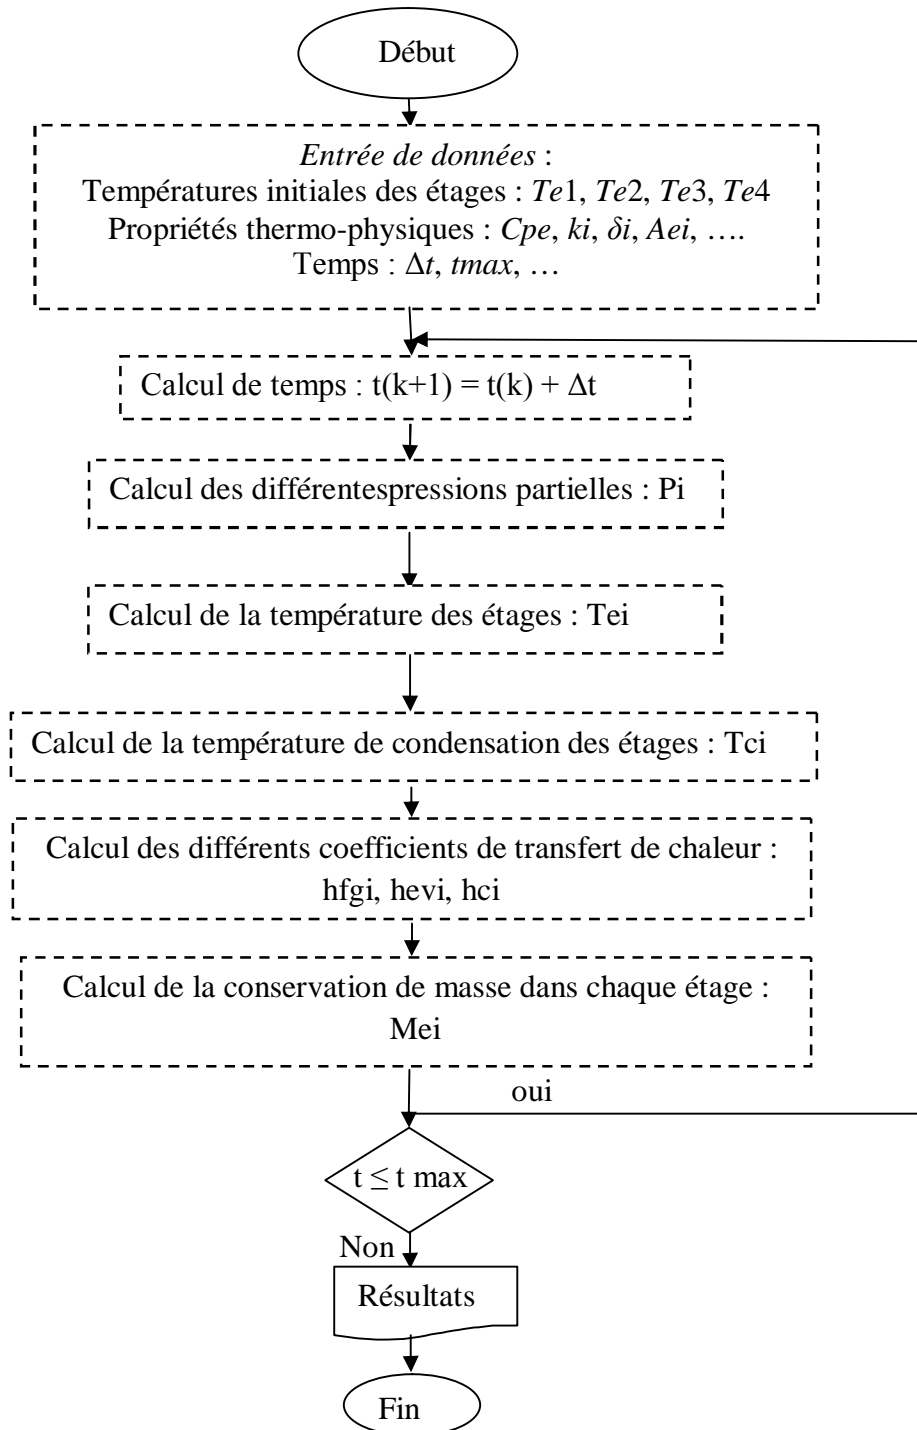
Début

Entrée de données :
Températures initiales des étages : Te1, Te2, Te3, Te4
Propriétés thermo-physiques : Cpe, ki, δi, Aei, ….
Temps : Δt, tmax, …

Calcul de temps : t(k+1) = t(k) + Δt

Calcul des différentespressions partielles : Pi

Calcul de la température des étages : Tei

Calcul de la température de condensation des étages : Tci

Calcul des différents coefficients de transfert de chaleur : hfgi, hevi, hci

Calcul de la conservation de masse dans chaque étage : Mei

oui

t ≤ t max

Non

Résultats

Fin